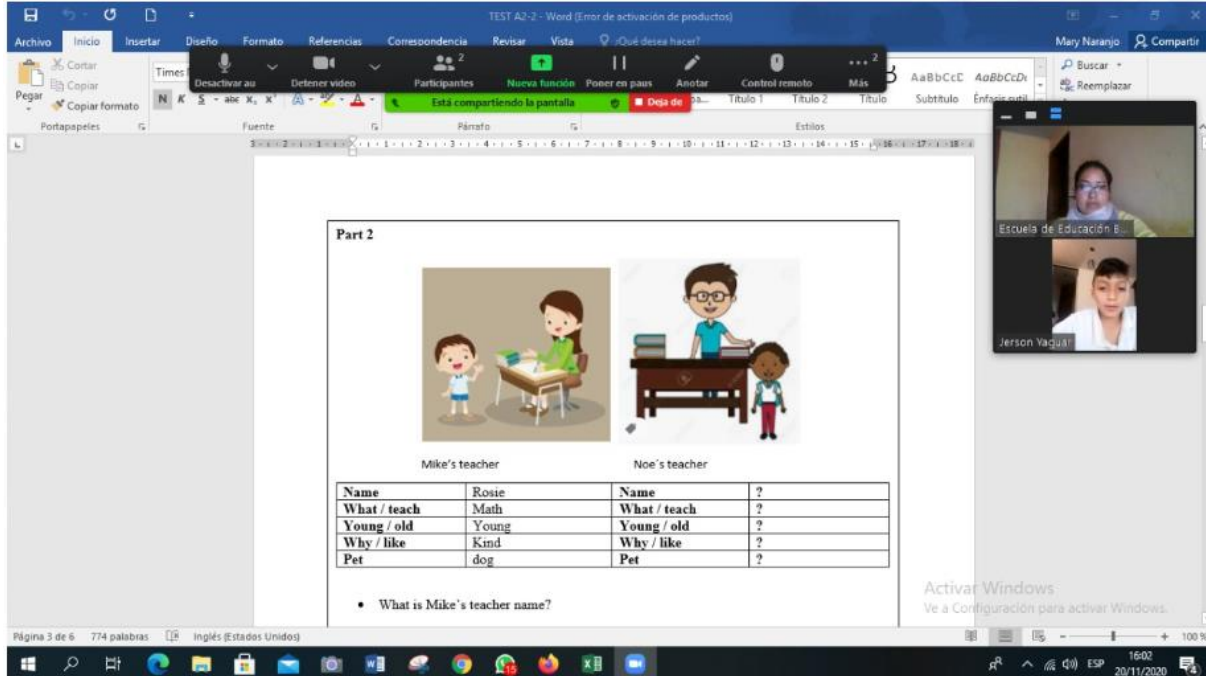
TEST A2-2 - Word (Error de activación de productos)

Archivo Inicio Insertar Diseño Formato Referencias Correspondencia Revisar Vista ¿Qué desea hacer?

Mary Naranjo Compartir

Cortar Copiar Pegar Copiar formato Portapapeles

Times Fuente

Desactivar au Detener video Participantes 2 Nueva función Poner en paus Anotar Control remoto Más 2

Está compartiendo la pantalla Deja de

Párrafo

AaBbCcE AaBbCcDt Título 1 Título 2 Título Subtítulo Énfasis sutil Estilos

Buscar Reemplazar

Escuela de Educación B...

Jerson Yaguar

Part 2

Mike's teacher Noe´s teacher

| Name | Rosie | Name | ? |
|---|---|---|---|
| What / teach | Math | What / teach | ? |
| Young / old | Young | Young / old | ? |
| Why / like | Kind | Why / like | ? |
| Pet | dog | Pet | ? |

• What is Mike's teacher name?

Activar Windows
Ve a Configuración para activar Windows.

Página 3 de 6 774 palabras Inglés (Estados Unidos)

100 %

ESP 16:02 20/11/2020